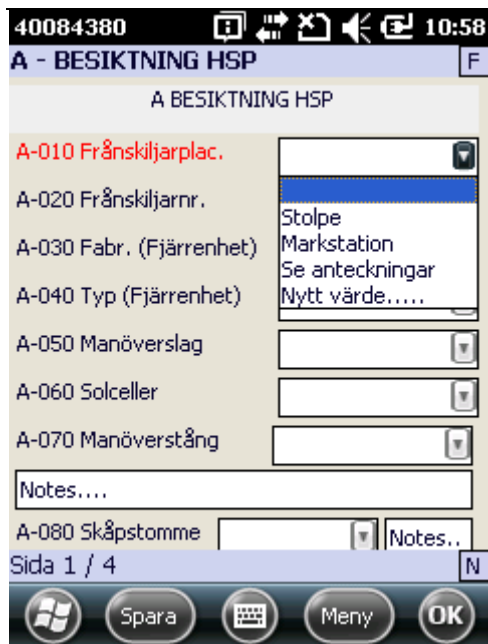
40084380 10:58

A - BESIKTNING HSP F

A BESIKTNING HSP

A-010 Frånskiljarplac.

Stolpe
Markstation
Se anteckningar
Nytt värde.....

A-020 Frånskiljarnr.

A-030 Fabr. (Fjärrenhet)

A-040 Typ (Fjärrenhet)

A-050 Manöverslag

A-060 Solceller

A-070 Manöverstång

Notes....

A-080 Skåpstomme Notes..

Sida 1 / 4 N

Spara Meny OK